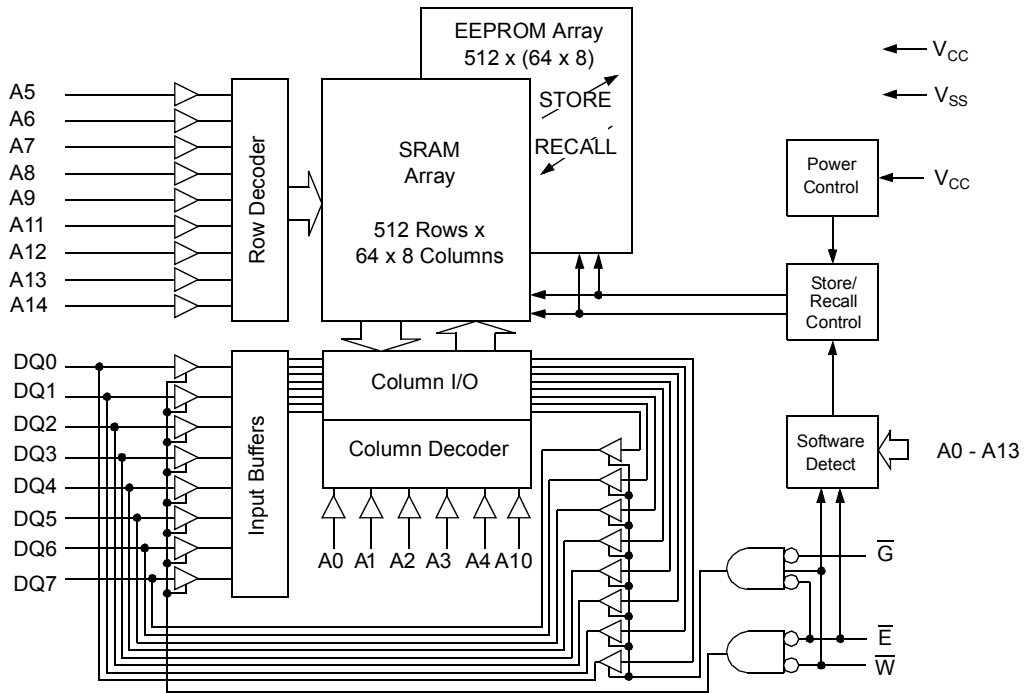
EEPROM Array
512 x (64 x 8)

$V_{CC}$

$V_{SS}$

A5
A6
A7
A8
A9
A11
A12
A13
A14

Row Decoder

SRAM
Array

512 Rows x
64 x 8 Columns

STORE

RECALL

Power
Control

$V_{CC}$

Store/
Recall
Control

DQ0
DQ1
DQ2
DQ3
DQ4
DQ5
DQ6
DQ7

Input Buffers

Column I/O

Column Decoder

A0 A1 A2 A3 A4 A10

Software
Detect

A0 - A13

$\overline{G}$

$\overline{E}$

$\overline{W}$